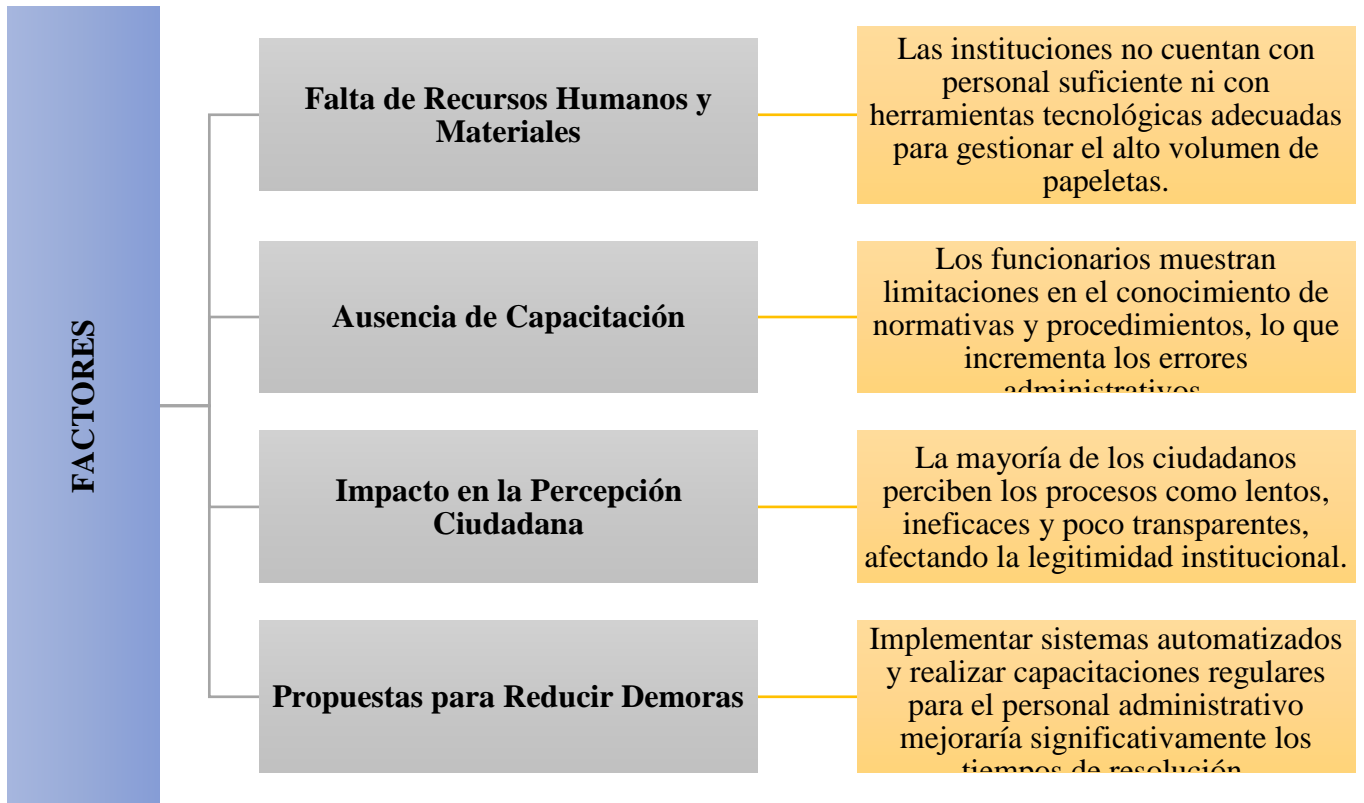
FACTORES

Falta de Recursos Humanos y Materiales

Las instituciones no cuentan con personal suficiente ni con herramientas tecnológicas adecuadas para gestionar el alto volumen de papeletas.

Ausencia de Capacitación

Los funcionarios muestran limitaciones en el conocimiento de normativas y procedimientos, lo que incrementa los errores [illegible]

Impacto en la Percepción Ciudadana

La mayoría de los ciudadanos perciben los procesos como lentos, ineficaces y poco transparentes, afectando la legitimidad institucional.

Propuestas para Reducir Demoras

Implementar sistemas automatizados y realizar capacitaciones regulares para el personal administrativo mejoraría significativamente los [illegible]